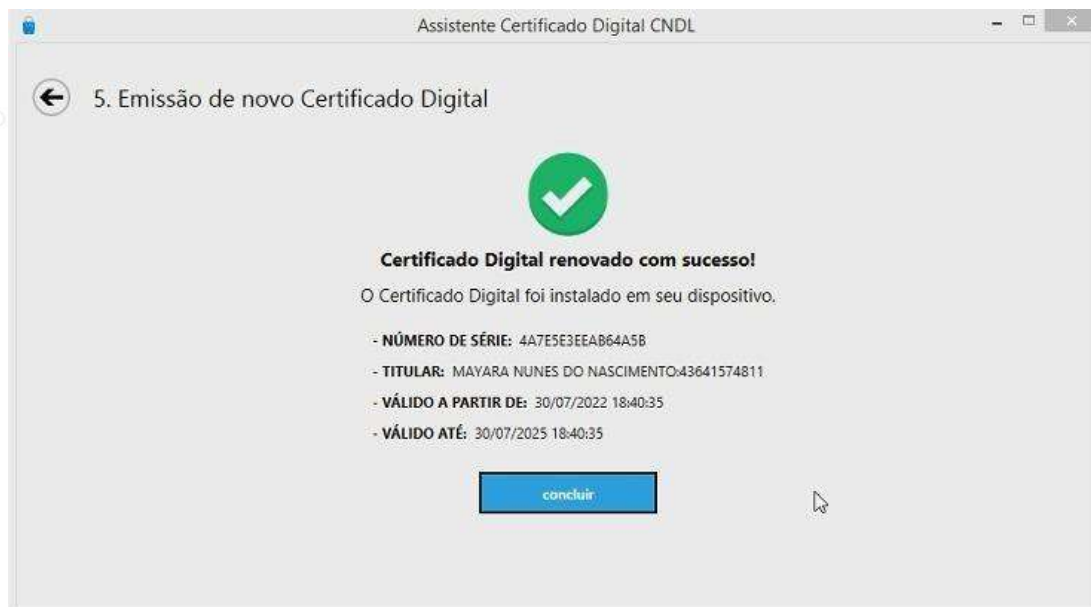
Assistente Certificado Digital CNDL

5. Emissão de novo Certificado Digital

Certificado Digital renovado com sucesso!

O Certificado Digital foi instalado em seu dispositivo.

- NÚMERO DE SÉRIE: 4A7E5E3EEAB64A5B
- TITULAR: MAYARA NUNES DO NASCIMENTO:43641574811
- VÁLIDO A PARTIR DE: 30/07/2022 18:40:35
- VÁLIDO ATÉ: 30/07/2025 18:40:35

concluir